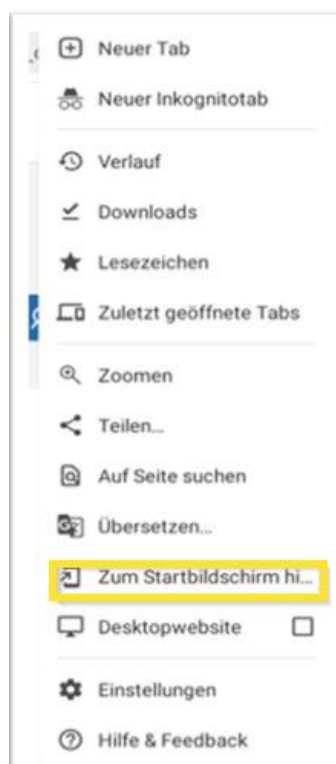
Neuer Tab

Neuer Inkognitotab

Verlauf

Downloads

Lesezeichen

Zuletzt geöffnete Tabs

Zoomen

Teilen...

Auf Seite suchen

Übersetzen...

Zum Startbildschirm hi...

Desktopwebsite

Einstellungen

Hilfe & Feedback